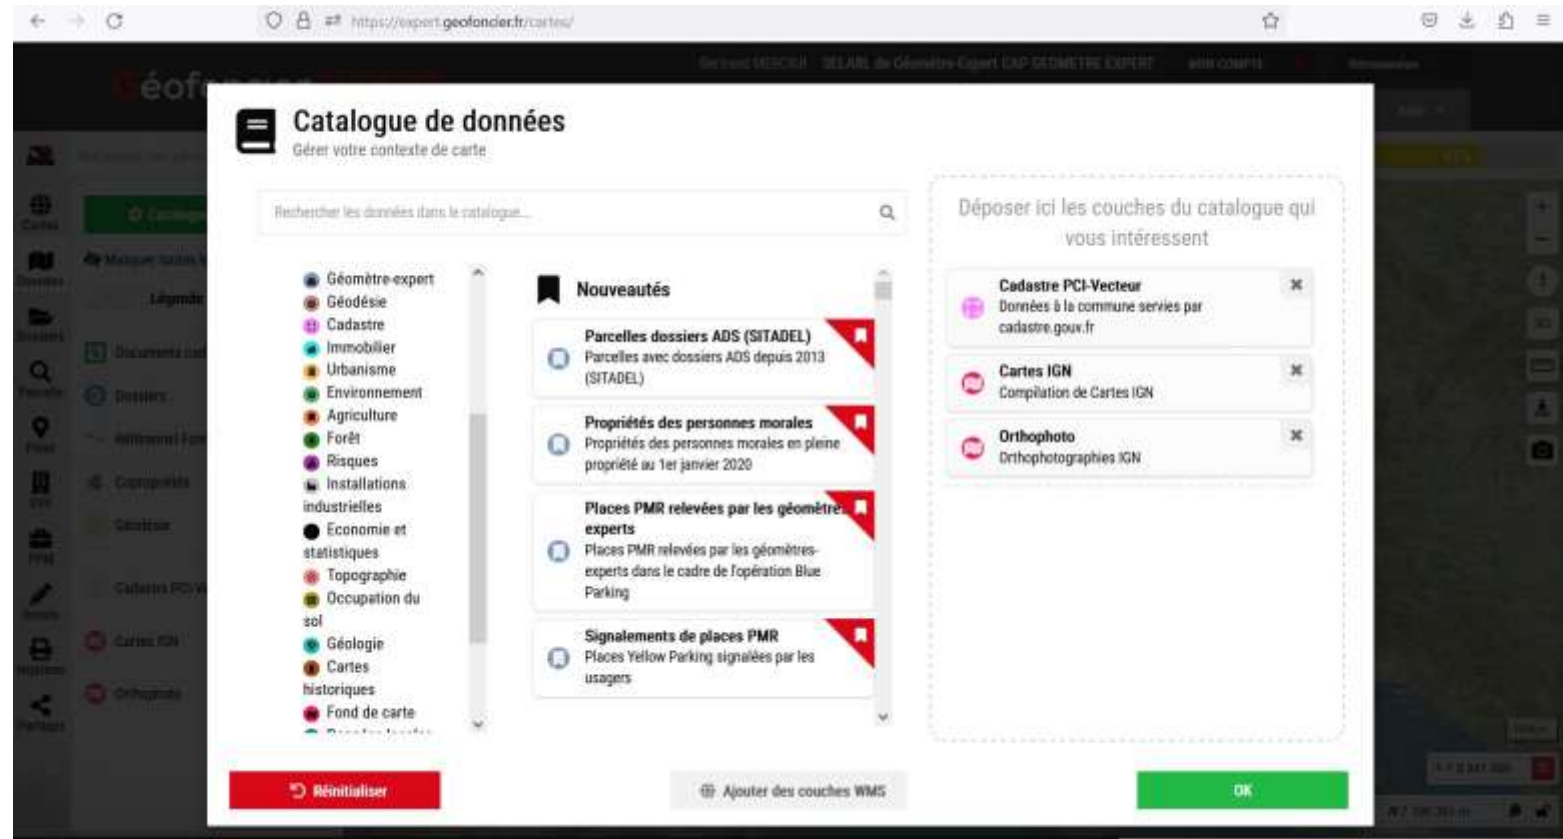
https://expert.geofoncier.fr/cartes/

Catalogue de données
Gérer votre contexte de carte

Rechercher les données dans le catalogue...

Géomètre-expert
Géodésie
Cadastre
Immobilier
Urbanisme
Environnement
Agriculture
Forêt
Risques
Installations industrielles
Economie et statistiques
Topographie
Occupation du sol
Géologie
Cartes historiques
Fond de carte

Nouveautés

Parcelles dossiers ADS (SITADEL)
Parcelles avec dossiers ADS depuis 2013 (SITADEL)

Propriétés des personnes morales
Propriétés des personnes morales en pleine propriété au 1er janvier 2020

Places PMR relevées par les géomètres experts
Places PMR relevées par les géomètres-experts dans le cadre de l'opération Blue Parking

Signalements de places PMR
Places Yellow Parking signalées par les usagers

Déposer ici les couches du catalogue qui vous intéressent

Cadastre PCI-Vecteur
Données à la commune servies par cadastre.gouv.fr

Cartes IGN
Compilation de Cartes IGN

Orthophoto
Orthophotographies IGN

Réinitialiser

Ajouter des couches WMS

OK